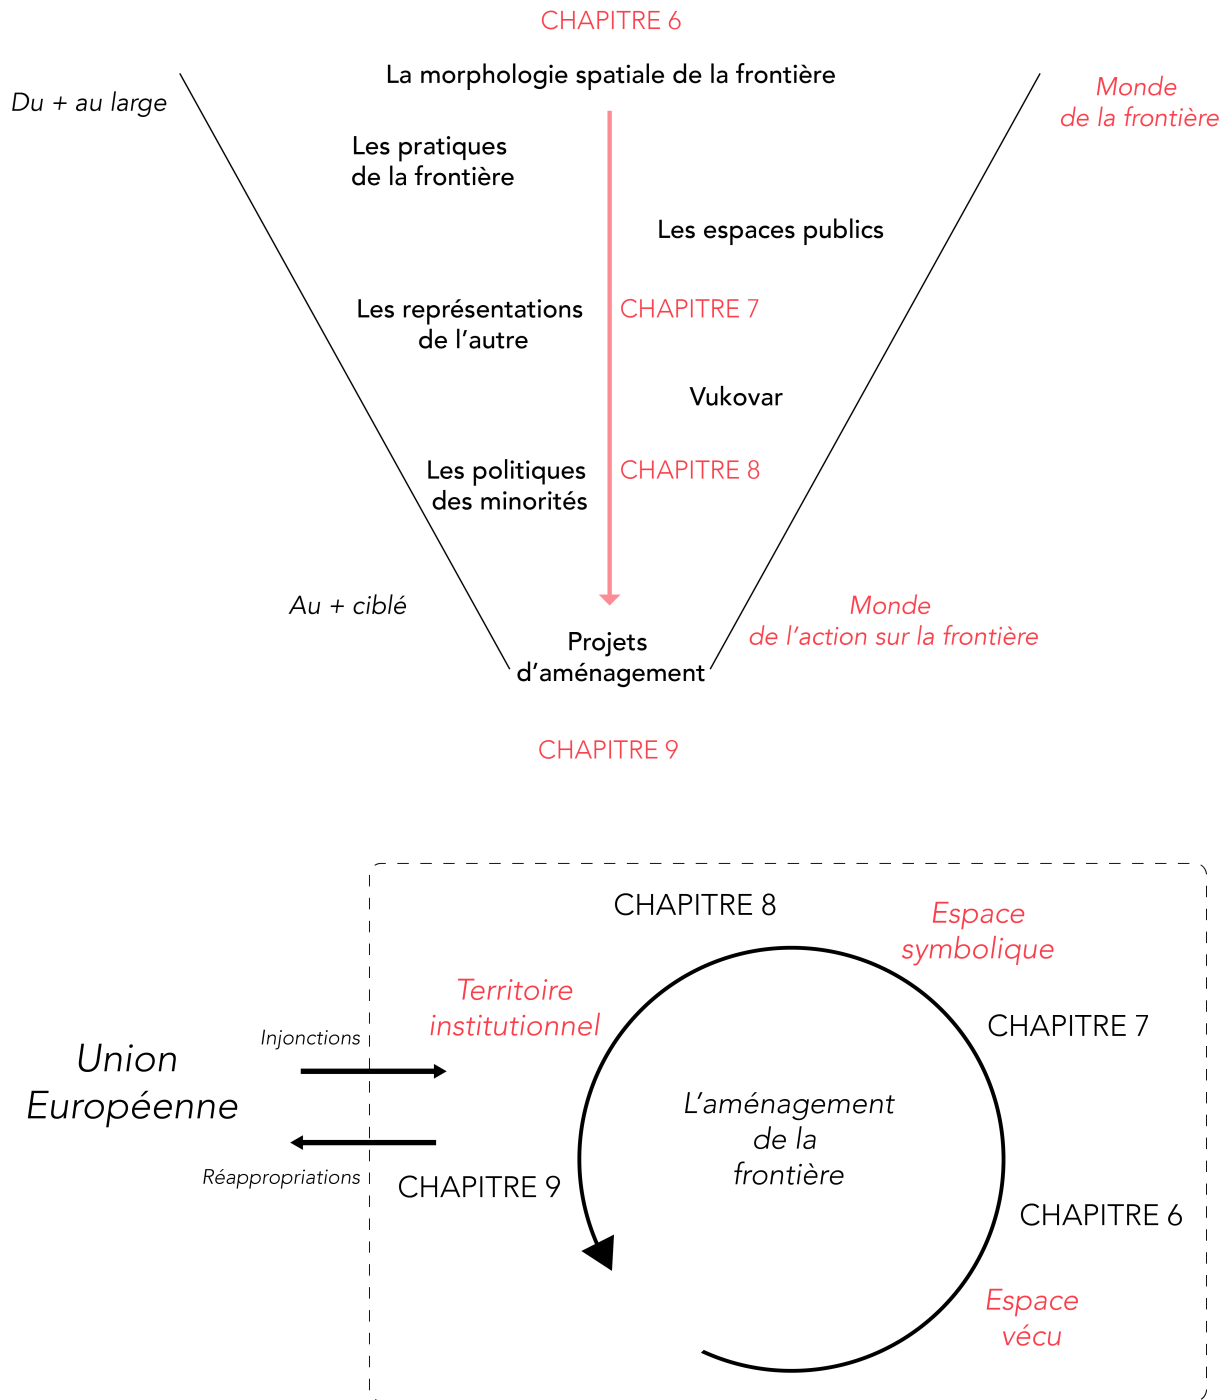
CHAPITRE 6

Du + au large

La morphologie spatiale de la frontière

Monde de la frontière

Les pratiques de la frontière

Les espaces publics

Les représentations de l'autre

CHAPITRE 7

Vukovar

Les politiques des minorités

CHAPITRE 8

Au + ciblé

Monde de l'action sur la frontière

Projets d'aménagement

CHAPITRE 9

CHAPITRE 8

Espace symbolique

Territoire institutionnel

CHAPITRE 7

Injonctions

Union Européenne

L'aménagement de la frontière

Réappropriations

CHAPITRE 9

CHAPITRE 6

Espace vécu